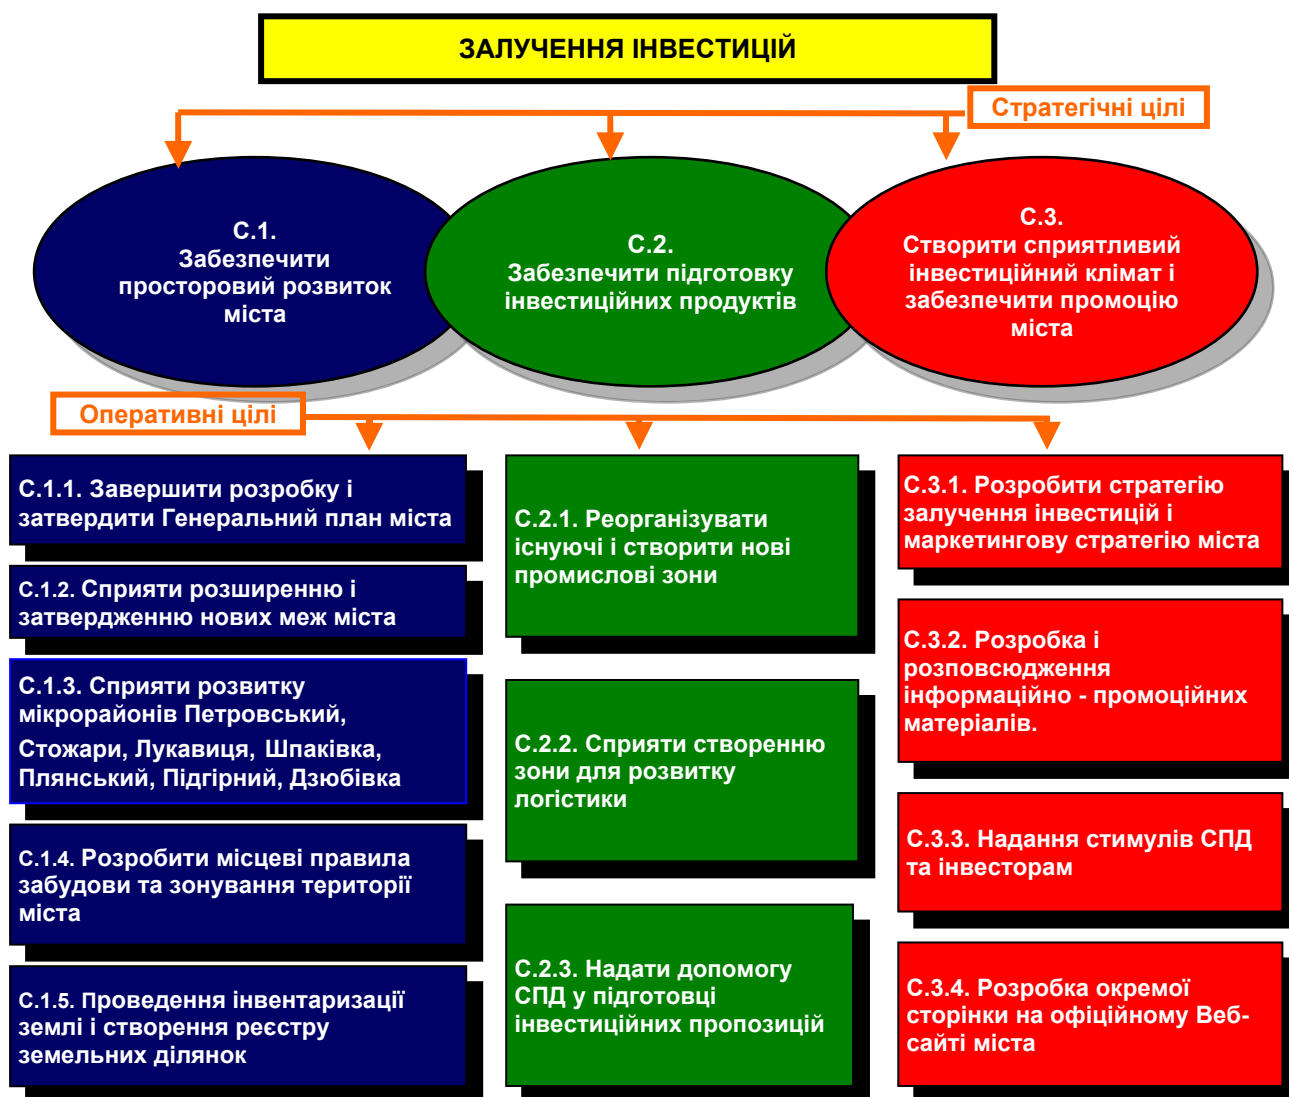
ЗАЛУЧЕННЯ ІНВЕСТИЦІЙ

Стратегічні цілі

С.1.
Забезпечити просторовий розвиток міста

С.2.
Забезпечити підготовку інвестиційних продуктів

С.3.
Створити сприятливий інвестиційний клімат і забезпечити промоцію міста

Оперативні цілі

С.1.1. Завершити розробку і затвердити Генеральний план міста

С.1.2. Сприяти розширенню і затвердженню нових меж міста

С.1.3. Сприяти розвитку мікрорайонів Петровський, Стожари, Лукавиця, Шпаківка, Плянський, Підгірний, Дзюбівка

С.1.4. Розробити місцеві правила забудови та зонування території міста

С.1.5. Проведення інвентаризації землі і створення реєстру земельних ділянок

С.2.1. Реорганізувати існуючі і створити нові промислові зони

С.2.2. Сприяти створенню зони для розвитку логістики

С.2.3. Надати допомогу СПД у підготовці інвестиційних пропозицій

С.3.1. Розробити стратегію залучення інвестицій і маркетингову стратегію міста

С.3.2. Розробка і розповсюдження інформаційно - промоційних матеріалів.

С.3.3. Надання стимулів СПД та інвесторам

С.3.4. Розробка окремої сторінки на офіційному Веб-сайті міста